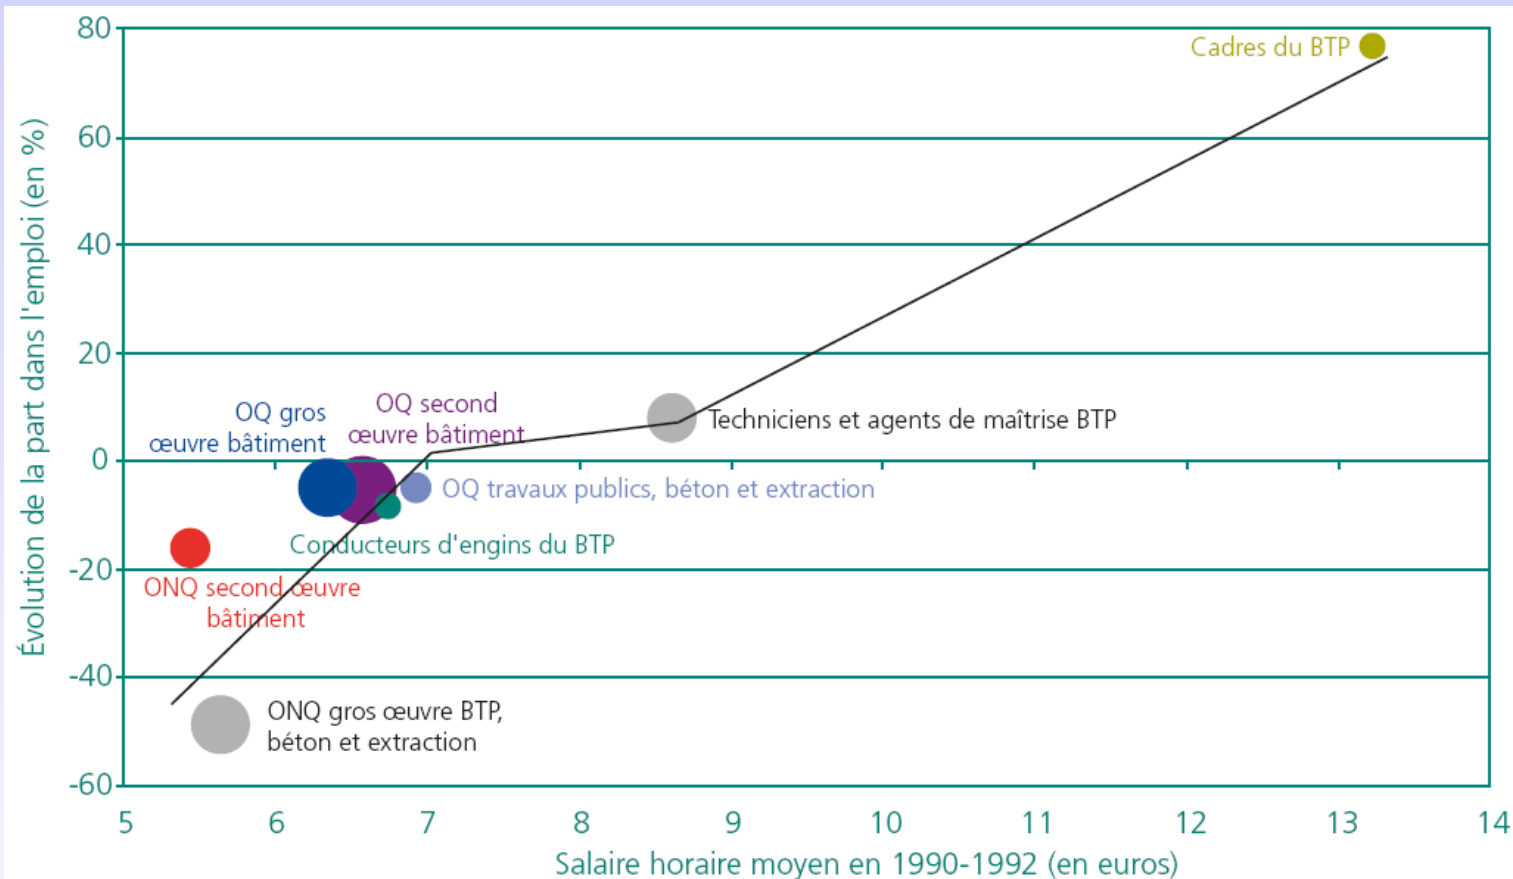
Évolution de la part dans l'emploi (en %)

80
60
40
20
0
-20
-40
-60

Cadres du BTP

Techniciens et agents de maîtrise BTP

OQ gros œuvre bâtiment

OQ second œuvre bâtiment

OQ travaux publics, béton et extraction

Conducteurs d'engins du BTP

ONQ second œuvre bâtiment

ONQ gros œuvre BTP, béton et extraction

5 6 7 8 9 10 11 12 13 14

Salaire horaire moyen en 1990-1992 (en euros)